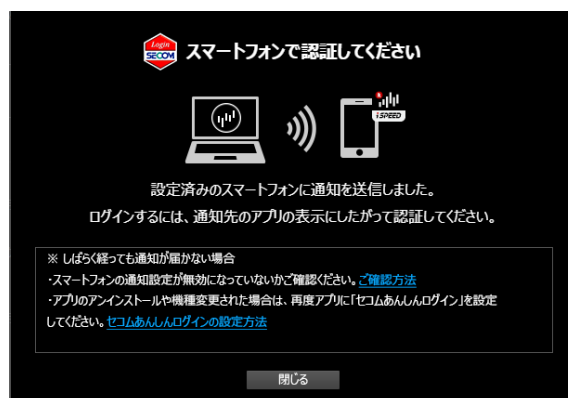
Login
SECOM
スマートフォンで認証してください

iSPEED

設定済みのスマートフォンに通知を送信しました。
ログインするには、通知先のアプリの表示にしたがって認証してください。

※ しばらく経っても通知が届かない場合
・スマートフォンの通知設定が無効になっていないかご確認ください。ご確認方法
・アプリのアンインストールや機種変更された場合は、再度アプリに「セコムあんしんログイン」を設定してください。セコムあんしんログインの設定方法

閉じる